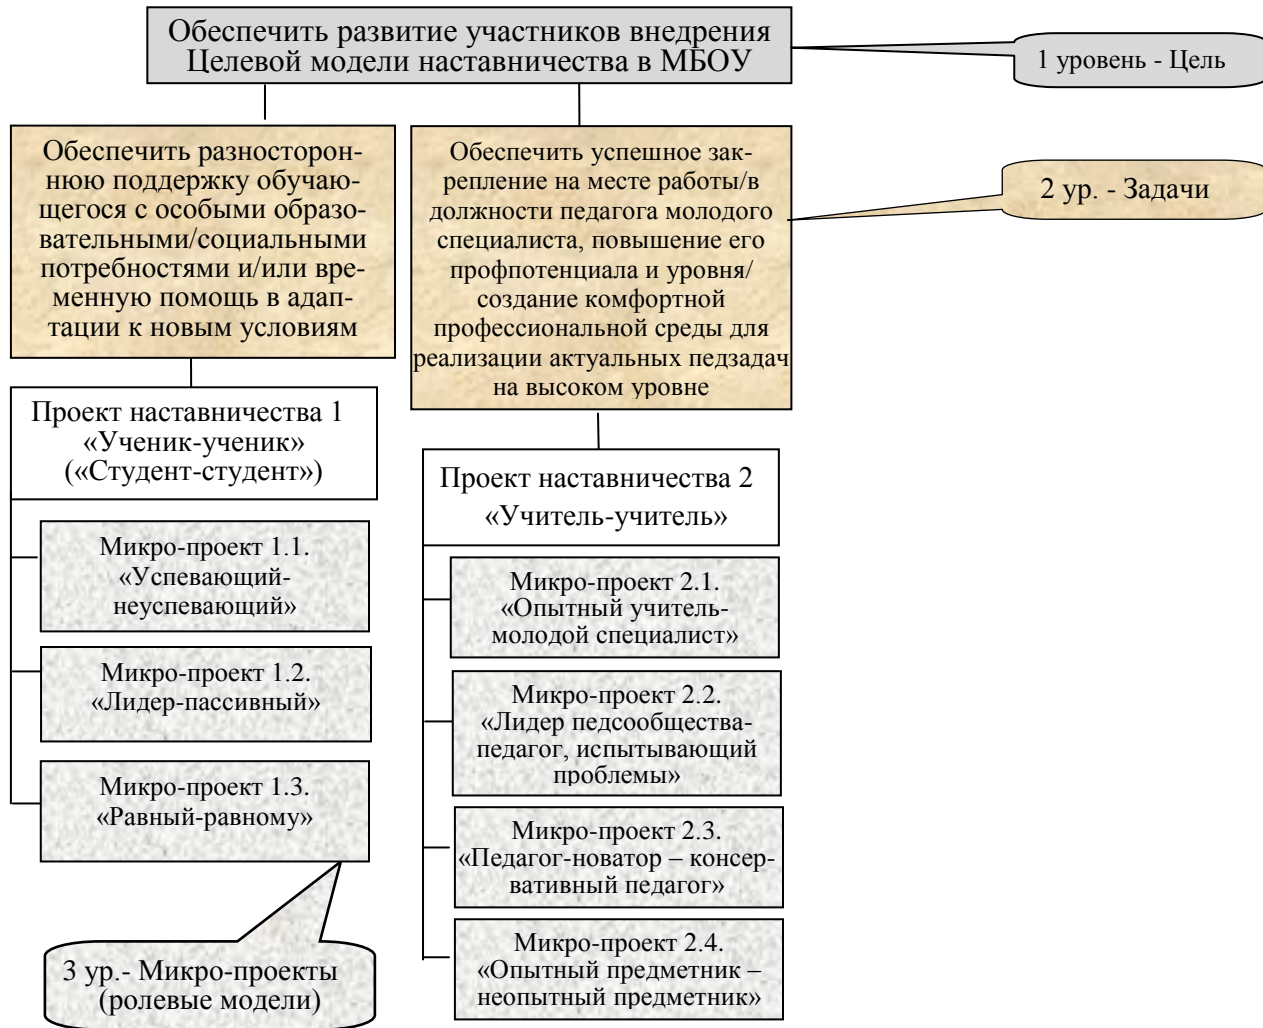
Обеспечить развитие участников внедрения Целевой модели наставничества в МБОУ

1 уровень - Цель

Обеспечить разностороннюю поддержку обучающегося с особыми образовательными/социальными потребностями и/или временную помощь в адаптации к новым условиям

Обеспечить успешное закрепление на месте работы/в должности педагога молодого специалиста, повышение его профпотенциала и уровня/ создание комфортной профессиональной среды для реализации актуальных педзадач на высоком уровне

2 ур. - Задачи

Проект наставничества 1 «Ученик-ученик» («Студент-студент»)

Микро-проект 1.1. «Успевающий-неуспевающий»

Микро-проект 1.2. «Лидер-пассивный»

Микро-проект 1.3. «Равный-равному»

3 ур.- Микро-проекты (ролевые модели)

Проект наставничества 2 «Учитель-учитель»

Микро-проект 2.1. «Опытный учитель-молодой специалист»

Микро-проект 2.2. «Лидер педсообщества-педагог, испытывающий проблемы»

Микро-проект 2.3. «Педагог-новатор – консервативный педагог»

Микро-проект 2.4. «Опытный предметник – неопытный предметник»